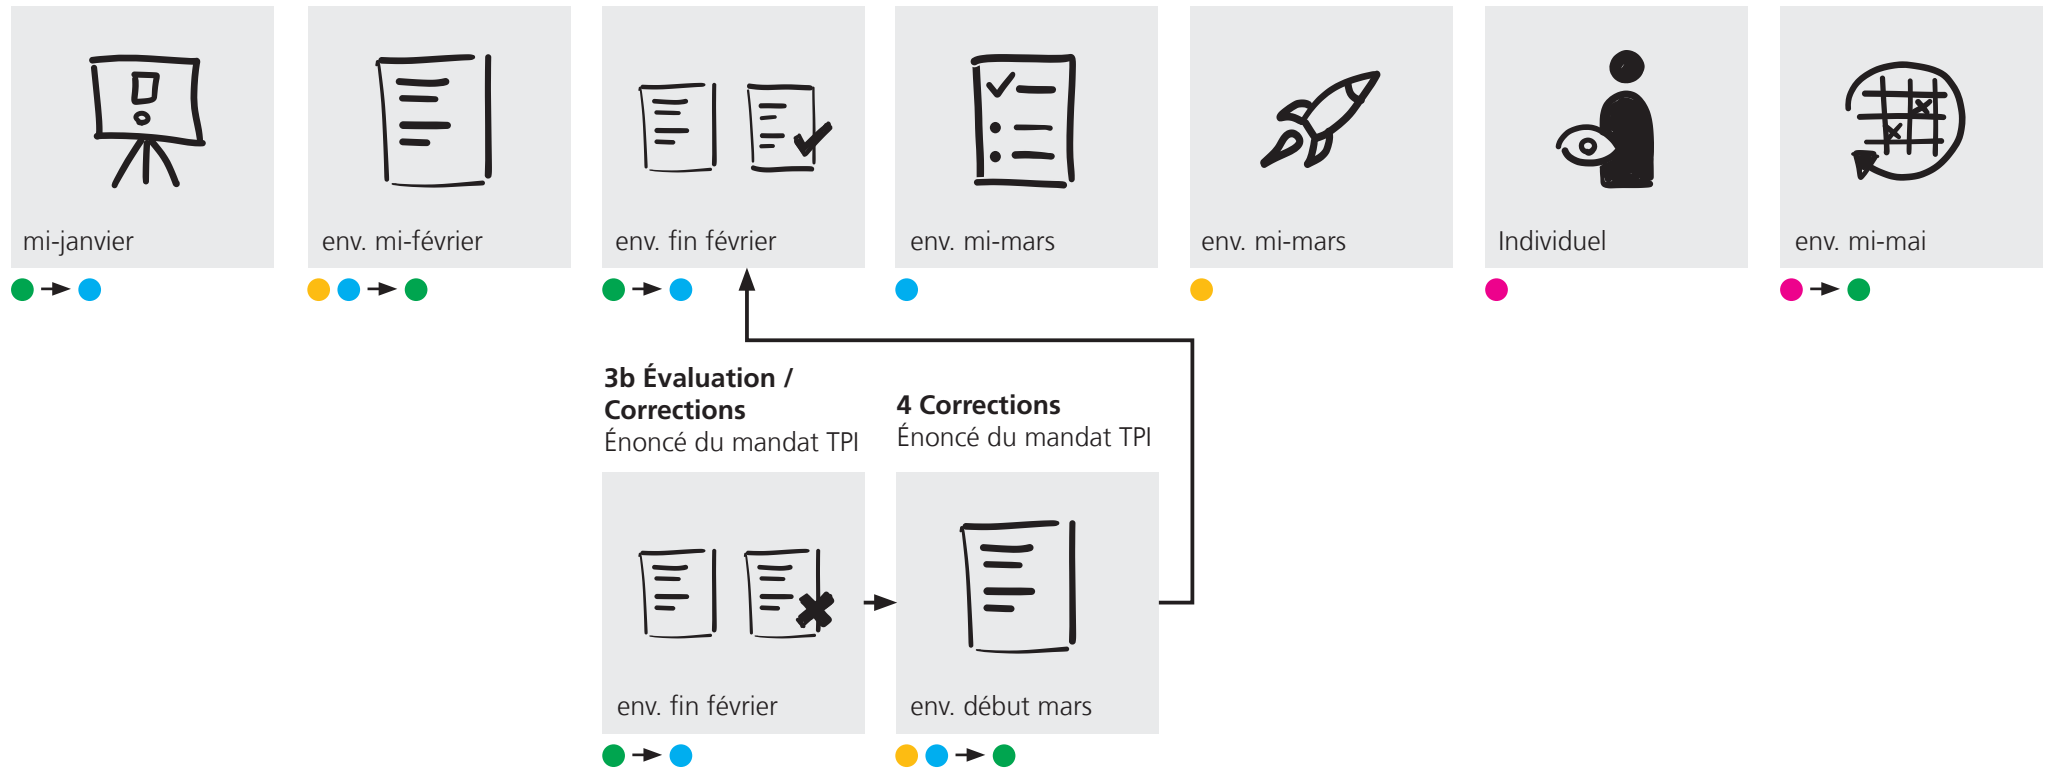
mi-janvier

env. mi-février

env. fin février

env. mi-mars

env. mi-mars

Individuel

env. mi-mai

**3b Évaluation / Corrections**
Énoncé du mandat TPI

**4 Corrections**
Énoncé du mandat TPI

env. fin février

env. début mars